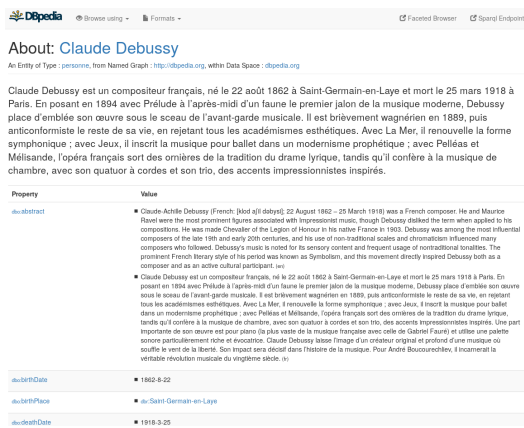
DBpedia   Browse using ▾   Formats ▾   Faceted Browser   Sparql Endpoint

About: Claude Debussy

An Entity of Type : personne, from Named Graph : http://dbpedia.org, within Data Space : dbpedia.org

Claude Debussy est un compositeur français, né le 22 août 1862 à Saint-Germain-en-Laye et mort le 25 mars 1918 à Paris. En posant en 1894 avec Prélude à l'après-midi d'un faune le premier jalon de la musique moderne, Debussy place d'emblée son œuvre sous le sceau de l'avant-garde musicale. Il est brièvement wagnérien en 1889, puis anticonformiste le reste de sa vie, en rejetant tous les académismes esthétiques. Avec La Mer, il renouvelle la forme symphonique ; avec Jeux, il inscrit la musique pour ballet dans un modernisme prophétique ; avec Pelléas et Mélisande, l'opéra français sort des ornières de la tradition du drame lyrique, tandis qu'il confère à la musique de chambre, avec son quatuor à cordes et son trio, des accents impressionnistes inspirés.

| Property | Value |
|---|---|
| dbo:abstract | ▪ Claude-Achille Debussy (French: [klod aʃil dəbysi]; 22 August 1862 – 25 March 1918) was a French composer. He and Maurice Ravel were the most prominent figures associated with Impressionist music, though Debussy disliked the term when applied to his compositions. He was made Chevalier of the Legion of Honour in his native France in 1903. Debussy was among the most influential composers of the late 19th and early 20th centuries, and his use of non-traditional scales and chromaticism influenced many composers who followed. Debussy's music is noted for its sensory content and frequent usage of nontraditional tonalities. The prominent French literary style of his period was known as Symbolism, and this movement directly inspired Debussy both as a composer and as an active cultural participant. (en) ▪ Claude Debussy est un compositeur français, né le 22 août 1862 à Saint-Germain-en-Laye et mort le 25 mars 1918 à Paris. En posant en 1894 avec Prélude à l'après-midi d'un faune le premier jalon de la musique moderne, Debussy place d'emblée son œuvre sous le sceau de l'avant-garde musicale. Il est brièvement wagnérien en 1889, puis anticonformiste le reste de sa vie, en rejetant tous les académismes esthétiques. Avec La Mer, il renouvelle la forme symphonique ; avec Jeux, il inscrit la musique pour ballet dans un modernisme prophétique ; avec Pelléas et Mélisande, l'opéra français sort des ornières de la tradition du drame lyrique, tandis qu'il confère à la musique de chambre, avec son quatuor à cordes et son trio, des accents impressionnistes inspirés. Une part importante de son œuvre est pour piano (la plus vaste de la musique française avec celle de Gabriel Fauré) et utilise une palette sonore particulièrement riche et évocatrice. Claude Debussy laisse l'image d'un créateur original et profond d'une musique où souffle le vent de la liberté. Son impact sera décisif dans l'histoire de la musique. Pour André Boucourechliev, il incarnerait la véritable révolution musicale du vingtième siècle. (fr) |
| dbo:birthDate | ▪ 1862-8-22 |
| dbo:birthPlace | ▪ dbr:Saint-Germain-en-Laye |
| dbo:deathDate | ▪ 1918-3-25 |